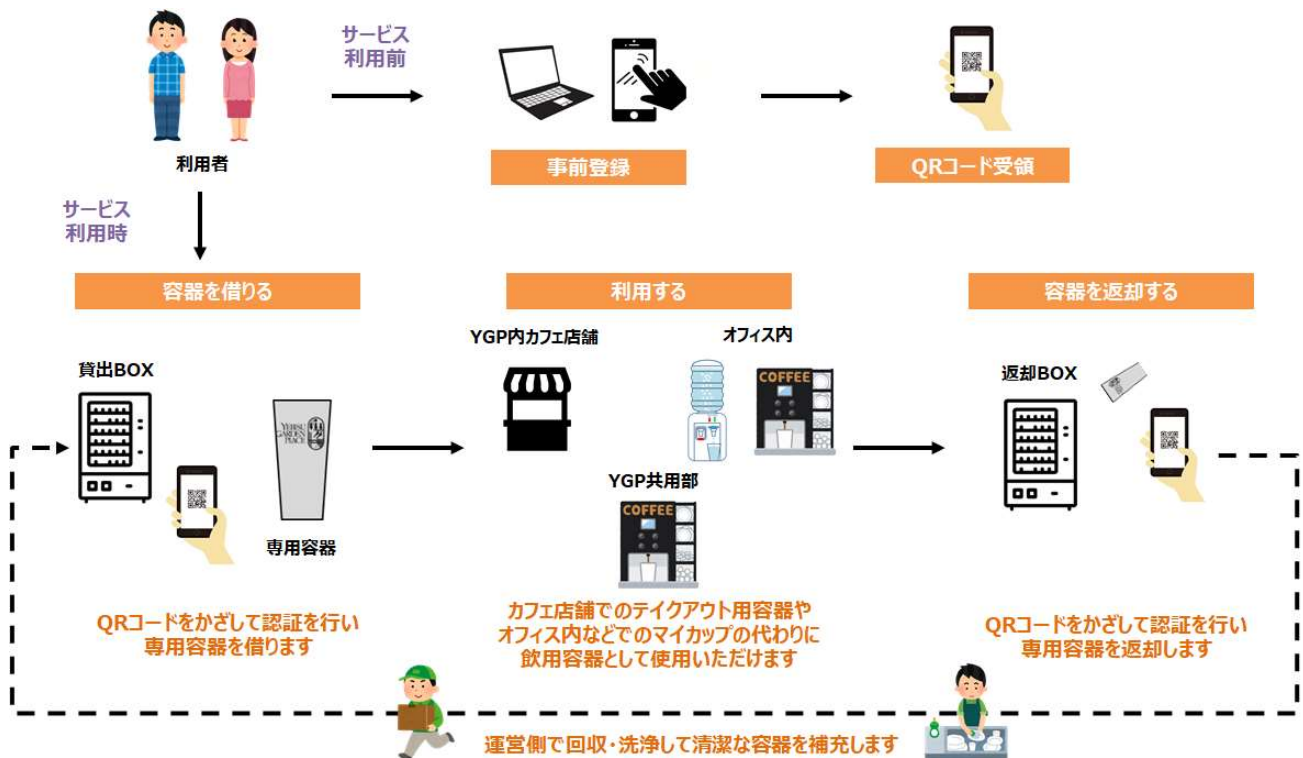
サービス
利用前

利用者

事前登録

QRコード受領

サービス
利用時

容器を借りる

利用する

容器を返却する

貸出BOX

専用容器

YEBISU GARDEN PLACE

YGP内カフェ店舗

オフィス内

COFFEE

YGP共用部

COFFEE

返却BOX

QRコードをかざして認証を行い
専用容器を借ります

カフェ店舗でのテイクアウト用容器や
オフィス内などでのマイカップの代わりに
飲用容器として使用いただけます

QRコードをかざして認証を行い
専用容器を返却します

運営側で回収・洗浄して清潔な容器を補充します